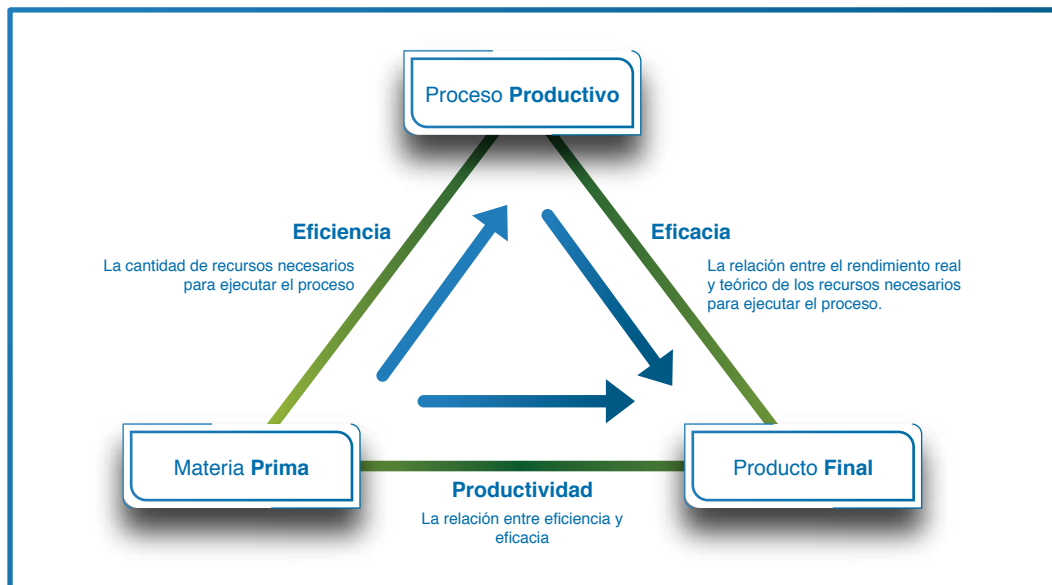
Proceso **Productivo**

**Eficiencia**

La cantidad de recursos necesarios para ejecutar el proceso

**Eficacia**

La relación entre el rendimiento real y teórico de los recursos necesarios para ejecutar el proceso.

Materia **Prima**

Producto **Final**

**Productividad**

La relación entre eficiencia y eficacia